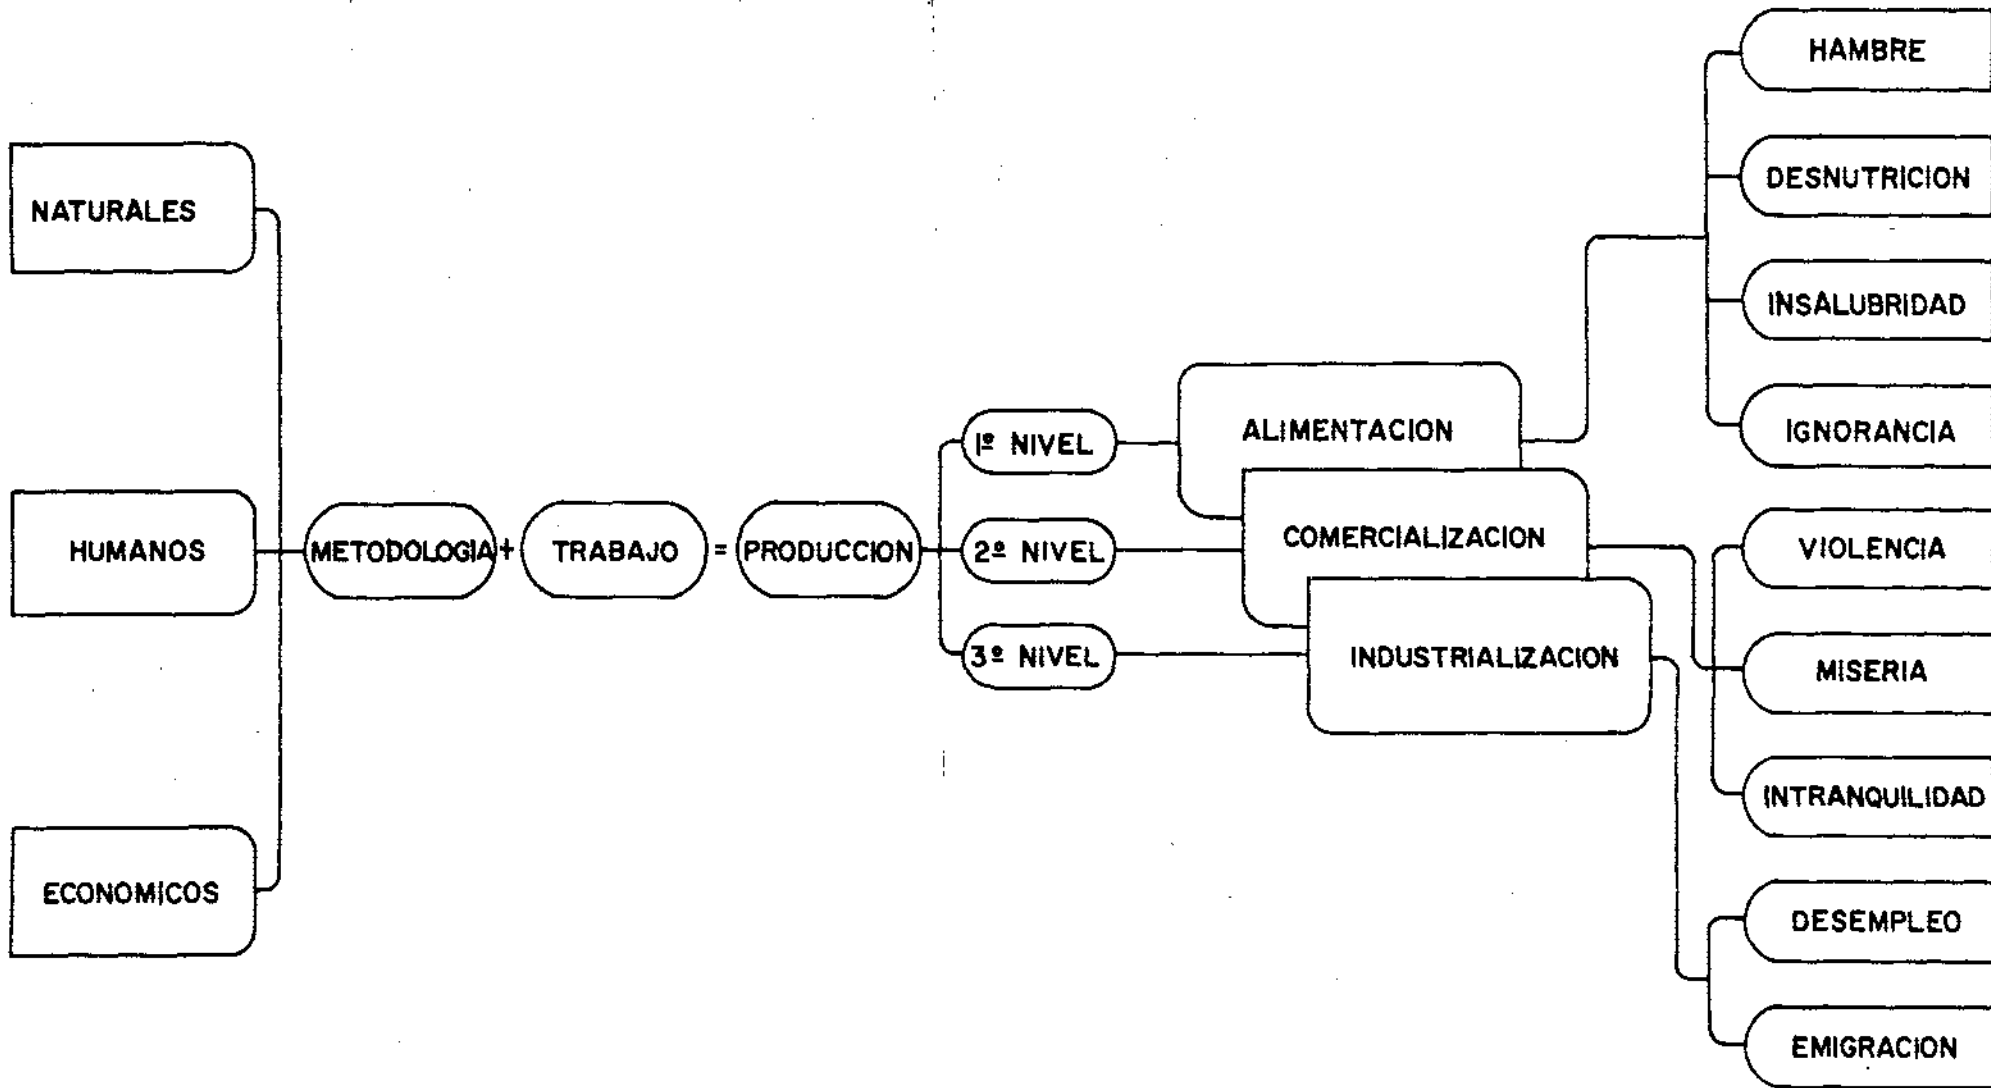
NATURALES

HUMANOS

ECONOMICOS

METODOLOGIA + TRABAJO = PRODUCCION

1º NIVEL

2º NIVEL

3º NIVEL

ALIMENTACION

COMERCIALIZACION

INDUSTRIALIZACION

HAMBRE

DESNUTRICION

INSALUBRIDAD

IGNORANCIA

VIOLENCIA

MISERIA

INTRANQUILIDAD

DESEMPLEO

EMIGRACION